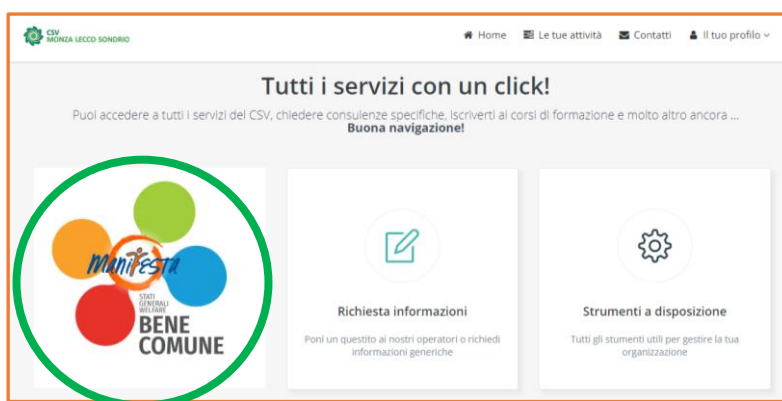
CSV MONZA LECCO SONDRIO

Home Le tue attività Contatti Il tuo profilo

Tutti i servizi con un click!

Puoi accedere a tutti i servizi del CSV, chiedere consulenze specifiche, iscriverti ai corsi di formazione e molto altro ancora ... **Buona navigazione!**

ManiFesta

STATI GENERALI WELFARE

BENE COMUNE

Richiesta informazioni

Poni un questito ai nostri operatori o richiedi informazioni generiche

Strumenti a disposizione

Tutti gli stumenti utili per gestire la tua organizzazione